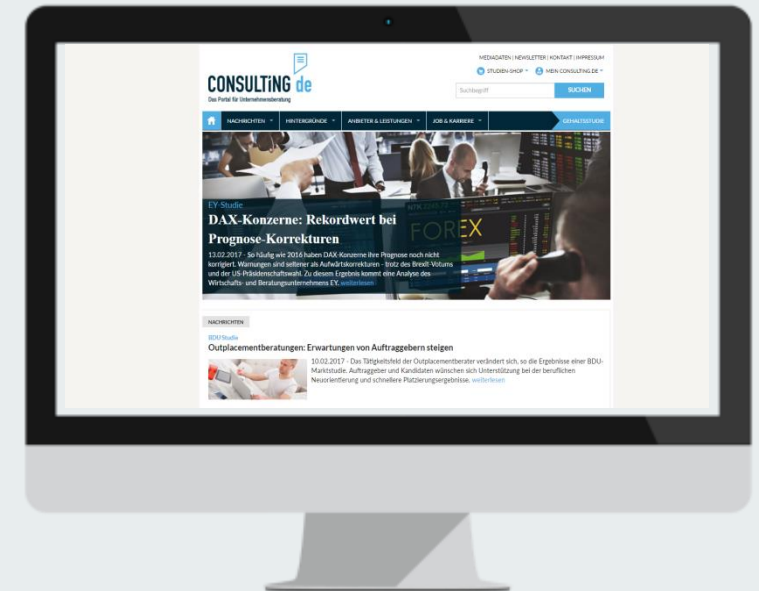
MEDIADATEN | NEWSLETTER | KONTAKT | IMPRESSUM

STUDIEN-SHOP ▾ MEIN CONSULTING.DE ▾

CONSULTiNG.de
Das Portal für Unternehmensberatung

Suchbegriff SUCHEN

NACHRICHTEN ▾ HINTERGRÜNDE ▾ ANBIETER & LEISTUNGEN ▾ JOB & KARRIERE ▾ GEHALTSSTUDIE

FOREX

EY-Studie
DAX-Konzerne: Rekordwert bei Prognose-Korrekturen

13.02.2017 · So häufig wie 2016 haben DAX-Konzerne ihre Prognose noch nicht korrigiert. Warnungen sind seltener als Aufwärtskorrekturen - trotz des Brexit-Votums und der US-Präsidentschaftswahl. Zu diesem Ergebnis kommt eine Analyse des Wirtschafts- und Beratungsunternehmens EY. weiterlesen

NACHRICHTEN

BDU-Studie
Outplacementberatungen: Erwartungen von Auftraggebern steigen

10.02.2017 · Das Tätigkeitsfeld der Outplacementberater verändert sich, so die Ergebnisse einer BDU-Marktstudie. Auftraggeber und Kandidaten wünschen sich Unterstützung bei der beruflichen Neuorientierung und schnellere Platzierungsergebnisse. weiterlesen